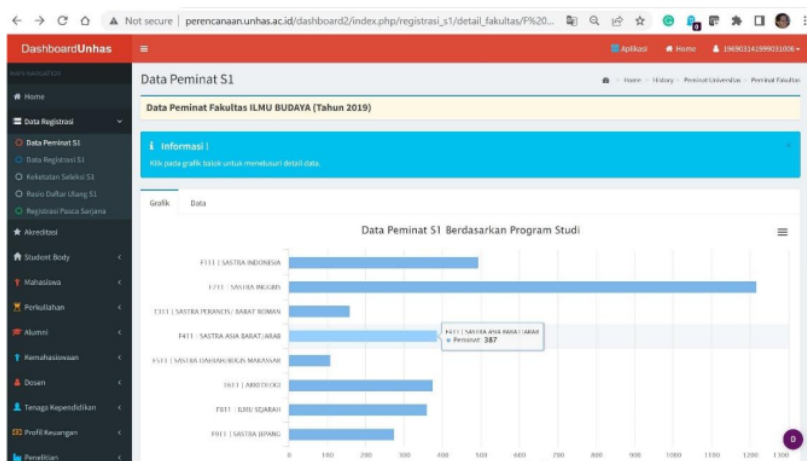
Not secure | perencanaan.unhas.ac.id/dashboard2/index.php/registrasi_s1/detail_fakultas/P%20...

DashboardUnhas

Aplikasi Home 196903141999031006

MAIN NAVIGATION

Home

Data Registrasi

Data Peminat S1

Data Registrasi S1

Keketatan Seleksi S1

Rasio Daftar Ulang S1

Registrasi Pasca Sarjana

Akreditasi

Student Body

Mahasiswa

Perkuliahan

Alumni

Kemahasiswaan

Dosen

Tenaga Kependidikan

Profil Keuangan

Penelitian

Data Peminat S1

Home > History > Peminat Universitas > Peminat Fakultas

Data Peminat Fakultas ILMU BUDAYA (Tahun 2019)

Informasi !

Klik pada grafik balok untuk menelusuri detail data.

Grafik Data

Data Peminat S1 Berdasarkan Program Studi

F111 | SASTRA INDONESIA
F211 | SASTRA INGGRIS
F311 | SASTRA PERANCIS / BAHAT ROMAN
F411 | SASTRA ASIA BARAT/ARAB
F511 | SASTRA DAERAH/BUGIS MAKASSAR
F611 | ARKEOLOGI
F811 | ILMU SEJARAH
F911 | SASTRA JEPANG

F411 | SASTRA ASIA BARAT/ARAB
● Peminat: 387

0 100 200 300 400 500 600 700 800 900 1000 1100 1200 1300